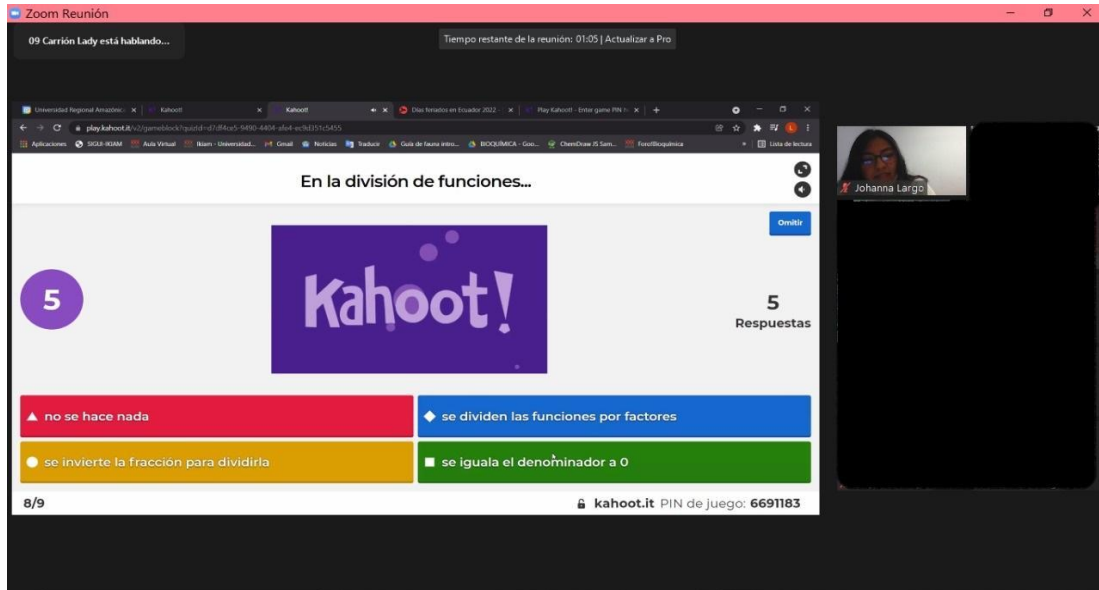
Zoom Reunión

09 Carrión Lady está hablando...

Tiempo restante de la reunión: 01:05 | Actualizar a Pro

Universidad Regional Amazónic | Kahoot! | Kahoot! | Días feriados en Ecuador 2022 | Play Kahoot! - Enter game PIN

play.kahoot.it/v2/gameblock?quizId=d7df4ca5-9490-4404-afe4-ec9d351c5455

Aplicaciones | SIGUI-IKIAM | Aula Virtual | Ikiam - Universidad... | Gmail | Noticias | Traducir | Guía de fauna intro... | BIOQUÍMICA - Goo... | ChemDraw JS Sam... | ForoBioquímica | Lista de lectura

En la división de funciones...

Omitir

5

Kahoot!

5
Respuestas

no se hace nada

se dividen las funciones por factores

se invierte la fracción para dividirla

se iguala el denominador a 0

8/9

kahoot.it PIN de juego: 6691183

Johanna Largo